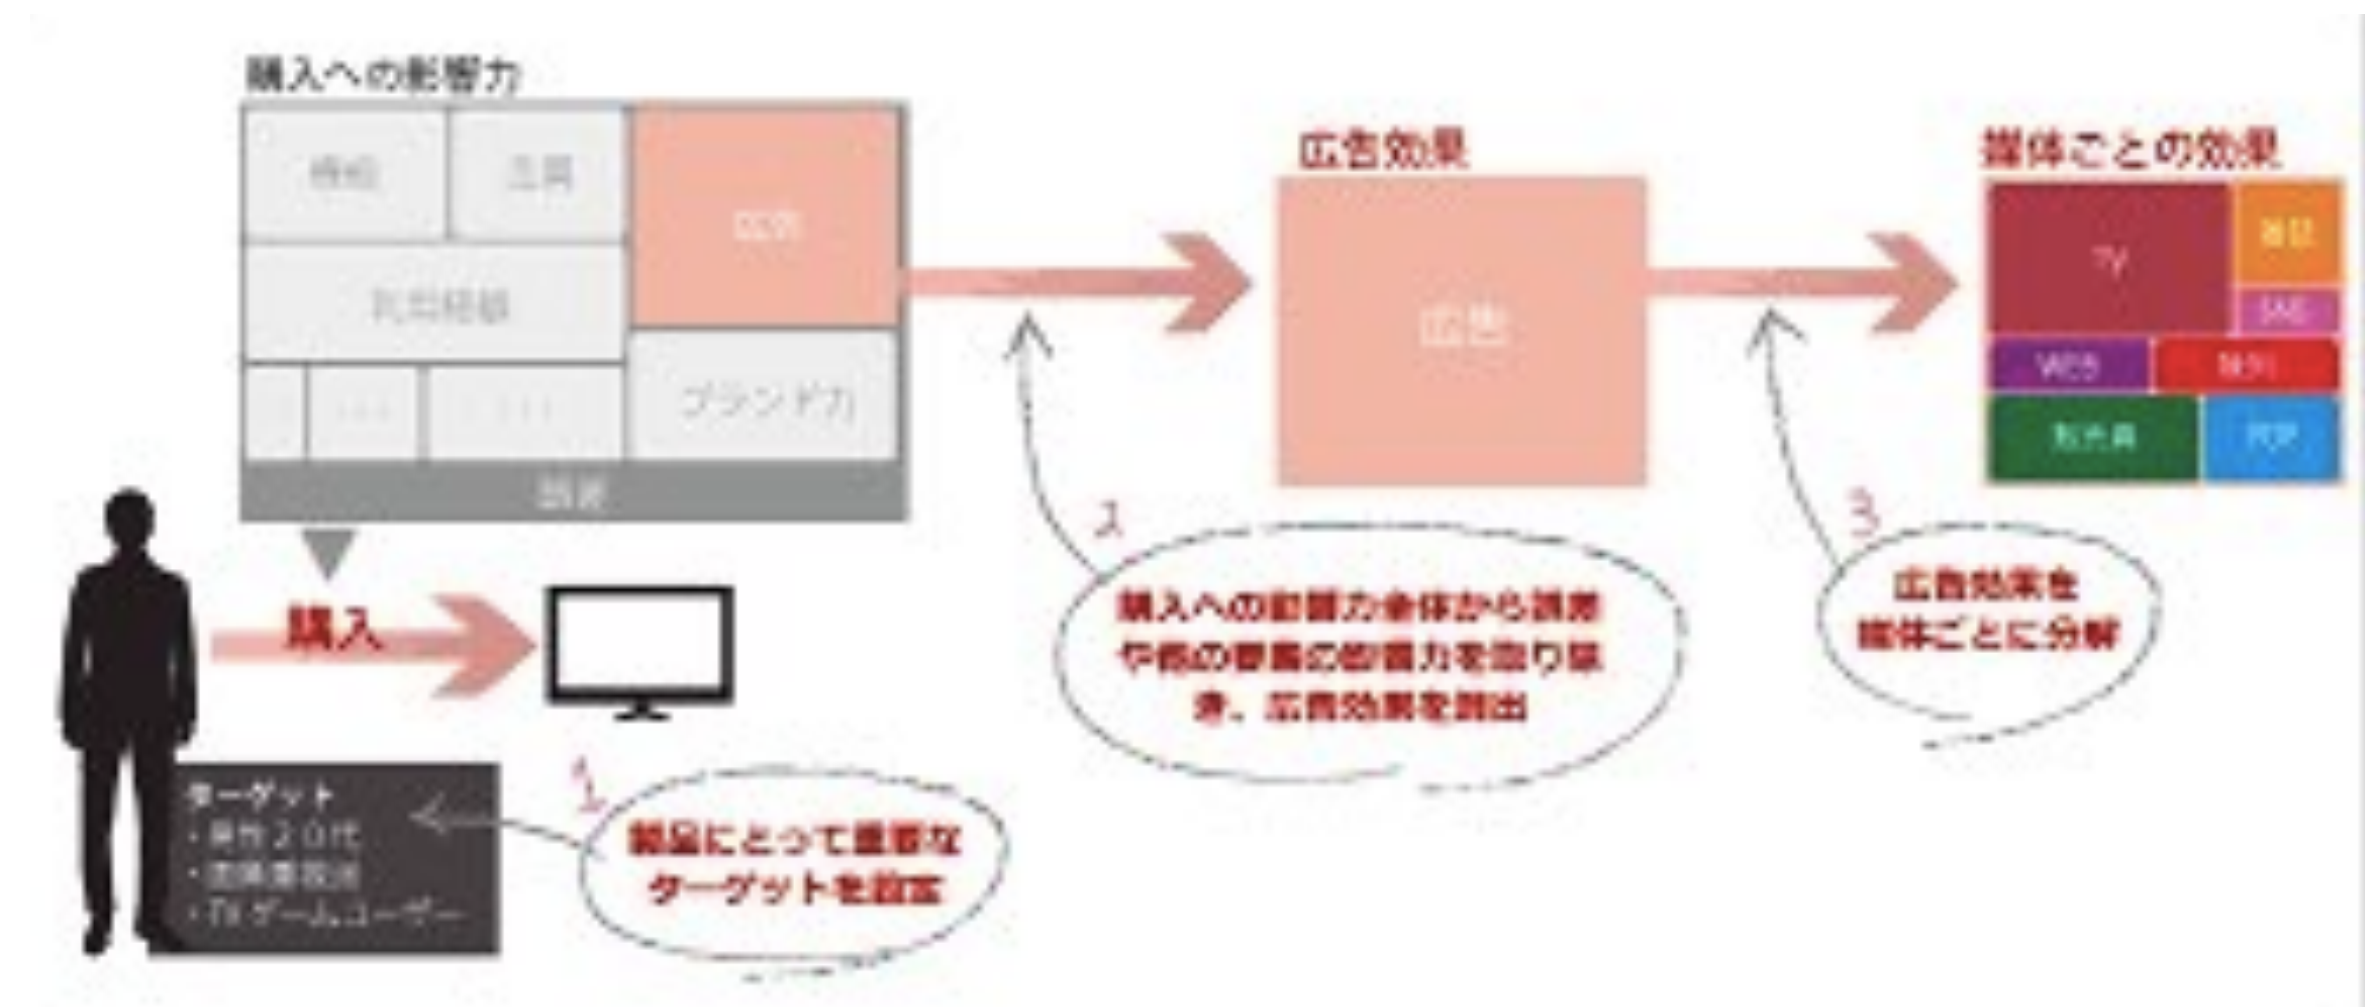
購入への影響力

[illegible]
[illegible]
広告
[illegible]
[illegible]
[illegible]
ブランド力
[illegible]

広告効果
広告

媒体ごとの効果
TV
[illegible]
SNS
WEB
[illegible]
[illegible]
POP

購入

2
購入への影響力全体から誤差や他の要素の影響力を切り離し、広告効果を算出

3
広告効果を媒体ごとに分解

ターゲット
・男性20代
・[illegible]
・TVゲームユーザー

1
製品にとって重要なターゲットを設定